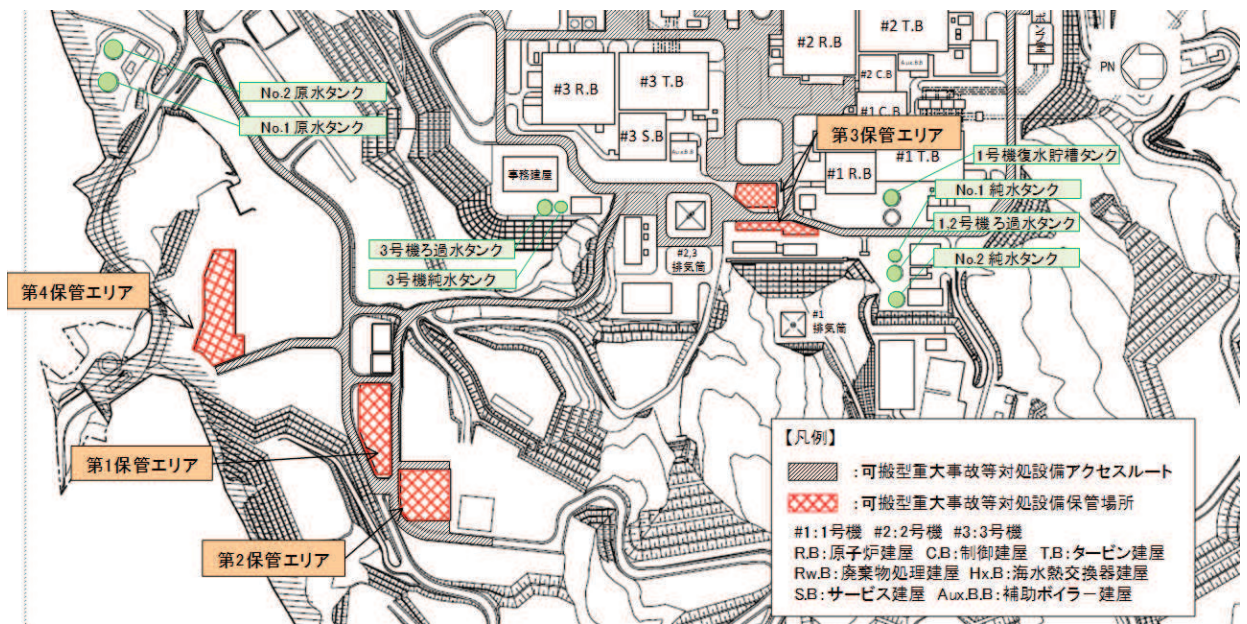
#2 T.B
#2 R.B
PN
#3 R.B
#3 T.B
#2 C.B
No.2 原水タンク
No.1 原水タンク
#1 C.B
#3 S.B
第3保管エリア
#1 T.B
1号機復水貯槽タンク
事務建屋
#1 R.B
No.1 純水タンク
1,2号機ろ過水タンク
3号機ろ過水タンク
#2,3 排気筒
No.2 純水タンク
3号機純水タンク
第4保管エリア
#1 排気筒
【凡例】
第1保管エリア
:可搬型重大事故等対処設備アクセスルート
:可搬型重大事故等対処設備保管場所
#1:1号機 #2:2号機 #3:3号機
第2保管エリア
R.B:原子炉建屋 C.B:制御建屋 T.B:タービン建屋
Rw.B:廃棄物処理建屋 Hx.B:海水熱交換器建屋
S.B:サービス建屋 Aux.B.B:補助ボイラー建屋